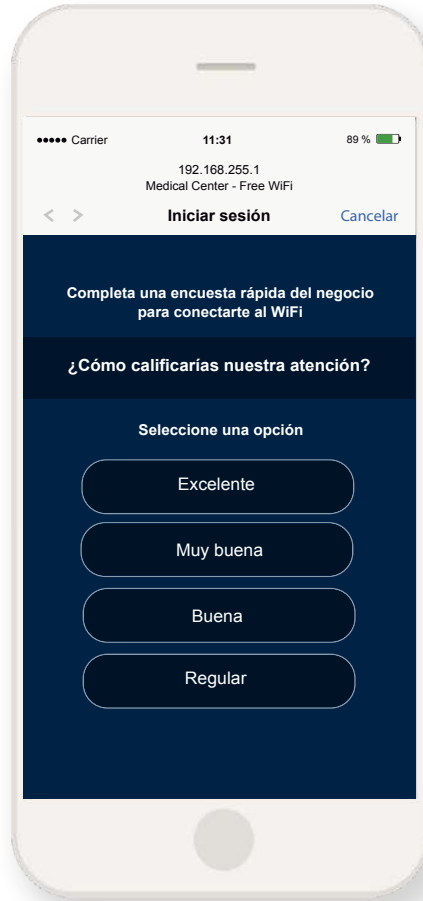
●●●●● Carrier 11:31 89 %

192.168.255.1
Medical Center - Free WiFi

< > Iniciar sesión Cancelar

Completa una encuesta rápida del negocio para conectarte al WiFi

¿Cómo calificarías nuestra atención?

Seleccione una opción

Excelente

Muy buena

Buena

Regular